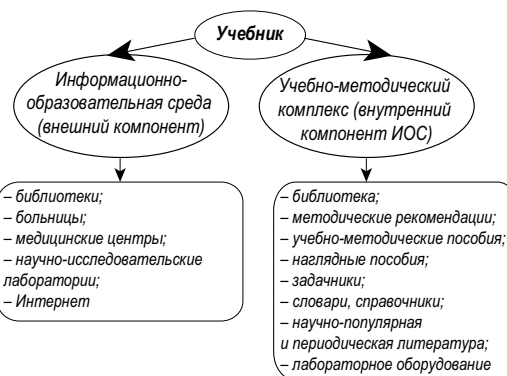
Учебник

Информационно-образовательная среда (внешний компонент)

Учебно-методический комплекс (внутренний компонент ИОС)

– библиотеки;
– больницы;
– медицинские центры;
– научно-исследовательские лаборатории;
– Интернет

– библиотека;
– методические рекомендации;
– учебно-методические пособия;
– наглядные пособия;
– задачники;
– словари, справочники;
– научно-популярная и периодическая литература;
– лабораторное оборудование